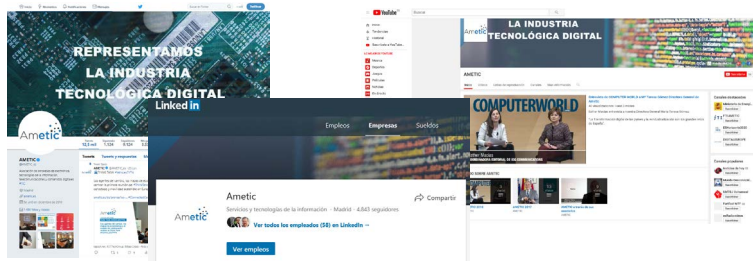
REPRESENTAMOS
LA INDUSTRIA
TECNOLOGICA DIGITAL

Ametic

YouTube

LA INDUSTRIA
TECNOLOGICA DIGITAL

AMETIC

COMPUTERWORLD

Linkedin

Empleos Empresas Sueldos

Ametic

Servicios y tecnologías de la información · Madrid · 4.845 seguidores

Compartir

Ver todos los empleados (58) en LinkedIn →

Ver empleos